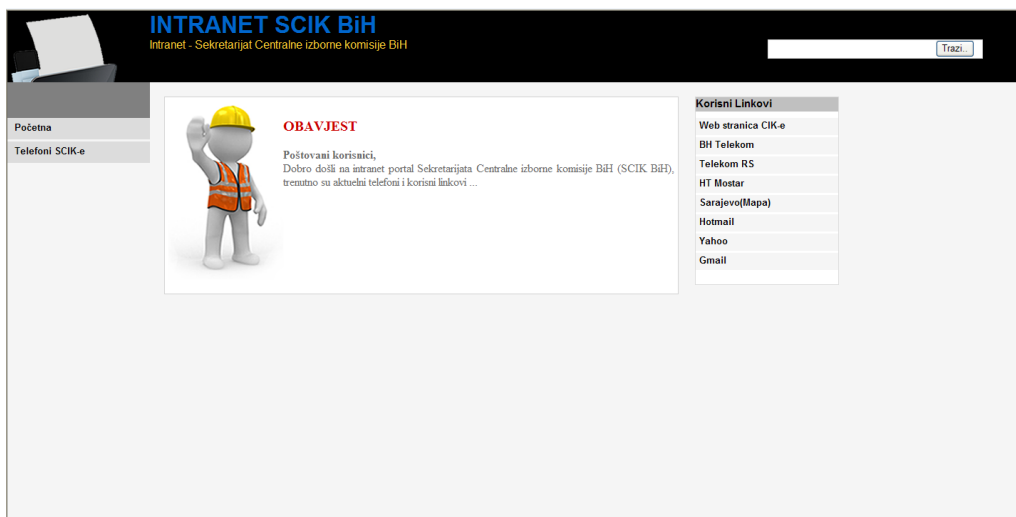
INTRANET SCIK BiH

Intranet - Sekretarijat Centralne izborne komisije BiH

Trazi...

Početna

Telefoni SCIK-e

OBAVJEST

Poštovani korisnici,
Dobro došli na intranet portal Sekretarijata Centralne izborne komisije BiH (SCIK BiH), trenutno su aktuelni telefoni i korisni linkovi ...

Korisni Linkovi

Web stranica CIK-e

BH Telekom

Telekom RS

HT Mostar

Sarajevo(Mapa)

Hotmail

Yahoo

Gmail